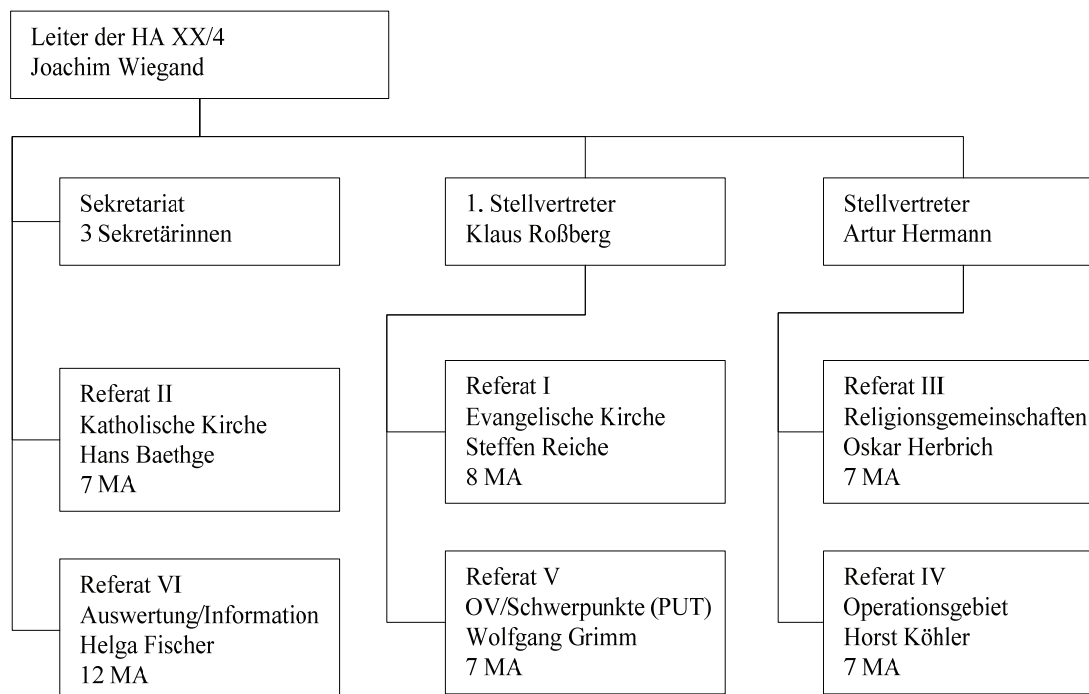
Leiter der HA XX/4
Joachim Wiegand

Sekretariat
3 Sekretärinnen

1. Stellvertreter
Klaus Roßberg

Stellvertreter
Artur Hermann

Referat II
Katholische Kirche
Hans Baethge
7 MA

Referat I
Evangelische Kirche
Steffen Reiche
8 MA

Referat III
Religionsgemeinschaften
Oskar Herbrich
7 MA

Referat VI
Auswertung/Information
Helga Fischer
12 MA

Referat V
OV/Schwerpunkte (PUT)
Wolfgang Grimm
7 MA

Referat IV
Operationsgebiet
Horst Köhler
7 MA